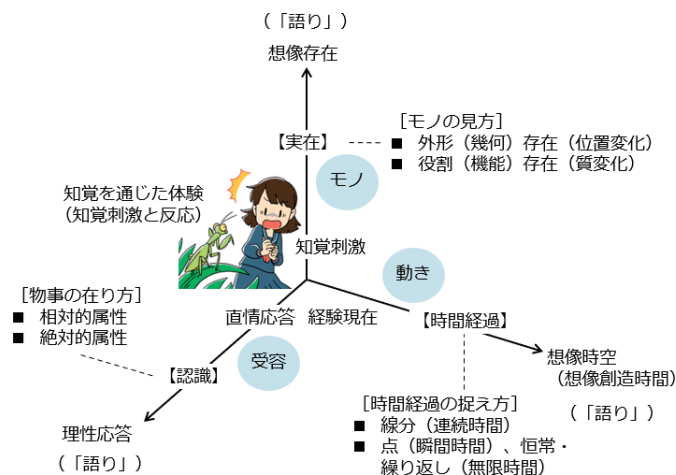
（「語り」）
想像存在

［モノの見方］
■ 外形（幾何）存在（位置変化）
■ 役割（機能）存在（質変化）

【実在】

モノ

知覚を通じた体験
（知覚刺激と反応）

知覚刺激

動き

［物事の在り方］
■ 相対的属性
■ 絶対的属性

直情応答　経験現在

【時間経過】

想像時空
（想像創造時間）

受容

【認識】

（「語り」）

［時間経過の捉え方］
■ 線分（連続時間）
■ 点（瞬間時間）、恒常・繰り返し（無限時間）

理性応答

（「語り」）